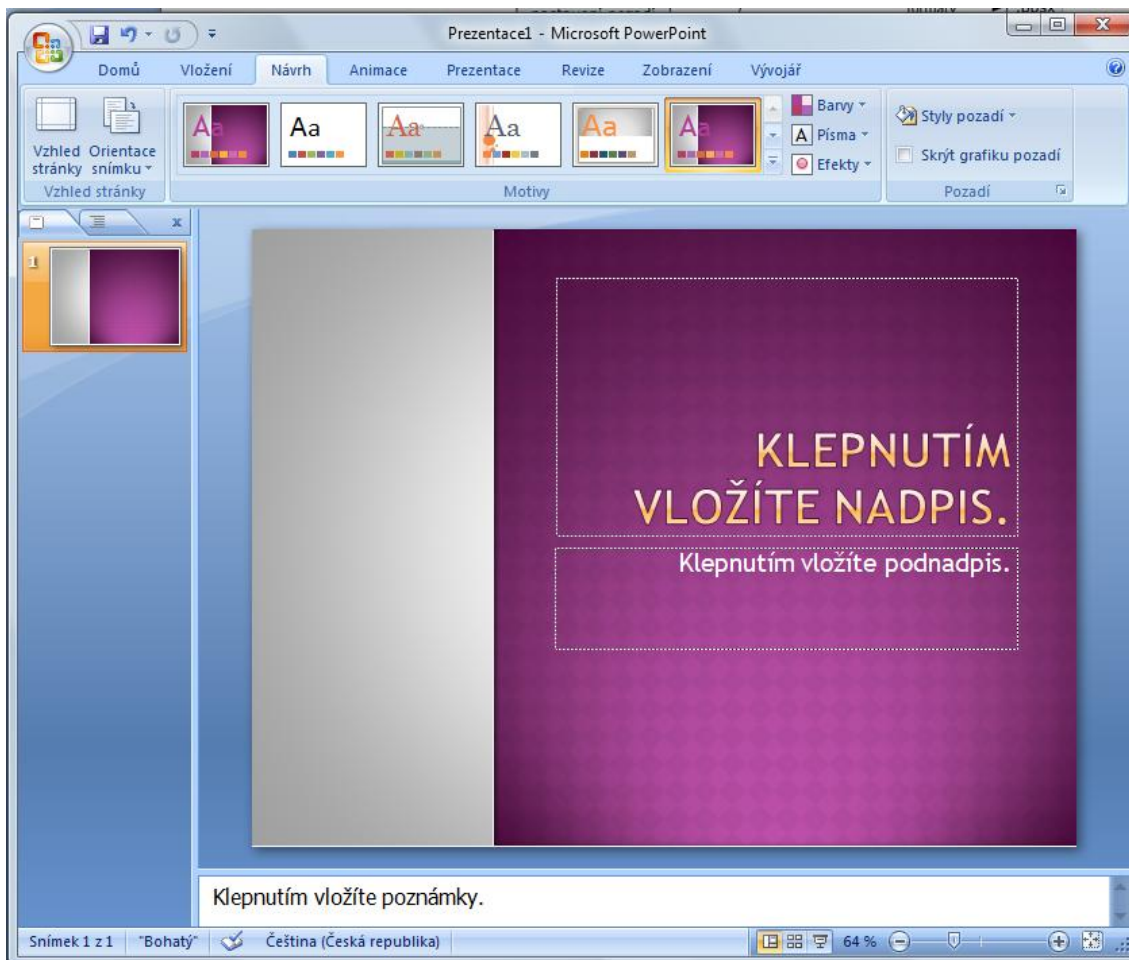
Prezentace1 - Microsoft PowerPoint

Domů Vložení Návrh Animace Prezentace Revize Zobrazení Vývojář

Vzhled stránky Orientace snímku

Vzhled stránky

Aa Aa Aa Aa Aa Aa

Barvy Písma Efekty

Motivy

Styly pozadí

Skrýt grafiku pozadí

Pozadí

1

KLEPNUTÍM VLOŽÍTE NADPIS.

Klepnutím vložíte podnadpis.

Klepnutím vložíte poznámky.

Snímek 1 z 1 "Bohatý" Čeština (Česká republika) 64 %